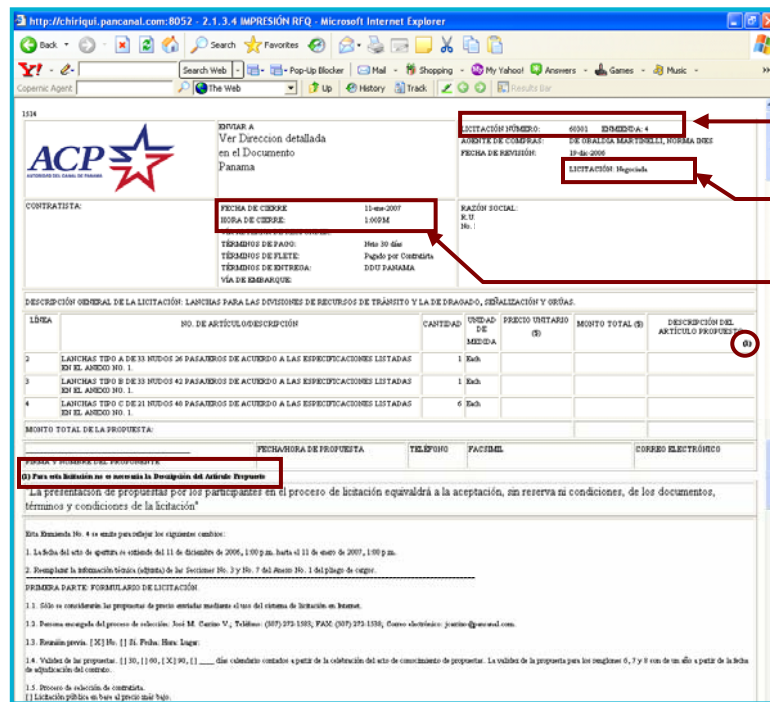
http://chiriqui.pancanal.com:8052 - 2.1.3.4 IMPRESIÓN RFQ - Microsoft Internet Explorer

Back · Search · Favorites

Y! · Search Web · Pop-Up Blocker · Mail · Shopping · My Yahoo! · Answers · Games · Music

Copernic Agent · The Web · Up · History · Track · Results Bar

1514

ACP AUTORIDAD DEL CANAL DE PANAMA

ENVIAR A
Ver Direccion detallada en el Documento
Panama

LICITACIÓN NÚMERO: 60301 ENMIENDA: 4
AGENTE DE COMPRAS: DE GRALDIA MARTINELLI, NORMA INES
FECHA DE REVISIÓN: 19-dic-2006
LICITACIÓN: Negociada

CONTRATISTA:

FECHA DE CIERRE 11-ene-2007
HORA DE CIERRE: 1:00PM
TÉRMINOS DE PAGO: Neto 30 días
TÉRMINOS DE FLETE: Pagado por Contratista
TÉRMINOS DE ENTREGA: DDU PANAMA
VÍA DE EMBARQUE:

RAZÓN SOCIAL:
R.U.
No.:

DESCRIPCIÓN GENERAL DE LA LICITACIÓN: LANCHAS PARA LAS DIVISIONES DE RECURSOS DE TRÁNSITO Y LA DE DRAGADO, SEÑALIZACIÓN Y GRÚAS.

| LÍNEA | NO. DE ARTÍCULO/DESCRIPCIÓN | CANTIDAD | UNIDAD DE MEDIDA | PRECIO UNITARIO ($) | MONTO TOTAL ($) | DESCRIPCIÓN DEL ARTÍCULO PROPUESTO (1) |
|---|---|---|---|---|---|---|
| 2 | LANCHAS TIPO A DE 33 NUDOS 26 PASAJEROS DE ACUERDO A LAS ESPECIFICACIONES LISTADAS EN EL ANEXO NO. 1. | 1 | Each | | | |
| 3 | LANCHAS TIPO B DE 33 NUDOS 42 PASAJEROS DE ACUERDO A LAS ESPECIFICACIONES LISTADAS EN EL ANEXO NO. 1. | 1 | Each | | | |
| 4 | LANCHAS TIPO C DE 21 NUDOS 40 PASAJEROS DE ACUERDO A LAS ESPECIFICACIONES LISTADAS EN EL ANEXO NO. 1. | 6 | Each | | | |

MONTO TOTAL DE LA PROPUESTA:

FIRMA Y NOMBRE DEL PROPONENTE | FECHA/HORA DE PROPUESTA | TELÉFONO | FACSIMIL | CORREO ELECTRÓNICO

(1) Para esta licitación no es necesaria la Descripción del Artículo Propuesto

La presentación de propuestas por los participantes en el proceso de licitación equivaldrá a la aceptación, sin reserva ni condiciones, de los documentos, términos y condiciones de la licitación"

Esta Enmienda No. 4 se emite para reflejar los siguientes cambios:

1. La fecha del acto de apertura se extiende del 11 de diciembre de 2006, 1:00 p.m. hasta el 11 de enero de 2007, 1:00 p.m.

2. Reemplazar la información técnica (adjunta) de las Secciones No. 3 y No. 7 del Anexo No. 1 del pliego de cargos.

PRIMERA PARTE: FORMULARIO DE LICITACIÓN.

1.1. Sólo se considerarán las propuestas de precio enviadas mediante el uso del sistema de licitación en Internet.

1.2. Persona encargada del proceso de selección: José M. Carino V., Teléfono: (507) 272-1585, FAX: (507) 272-1530, Correo electrónico: jcarino@pancanal.com.

1.3. Reunión previa. [X] No. [] Sí. Fecha: Hora: Lugar:

1.4. Validez de las propuestas. [] 30, [] 60, [X] 90, [] ___ días calendario contados a partir de la celebración del acto de conocimiento de propuestas. La validez de la propuesta para los renglones 6, 7 y 8 son de un año a partir de la fecha de adjudicación del contrato.

1.5. Proceso de selección de contratista.
[] Licitación pública en base al precio más bajo.